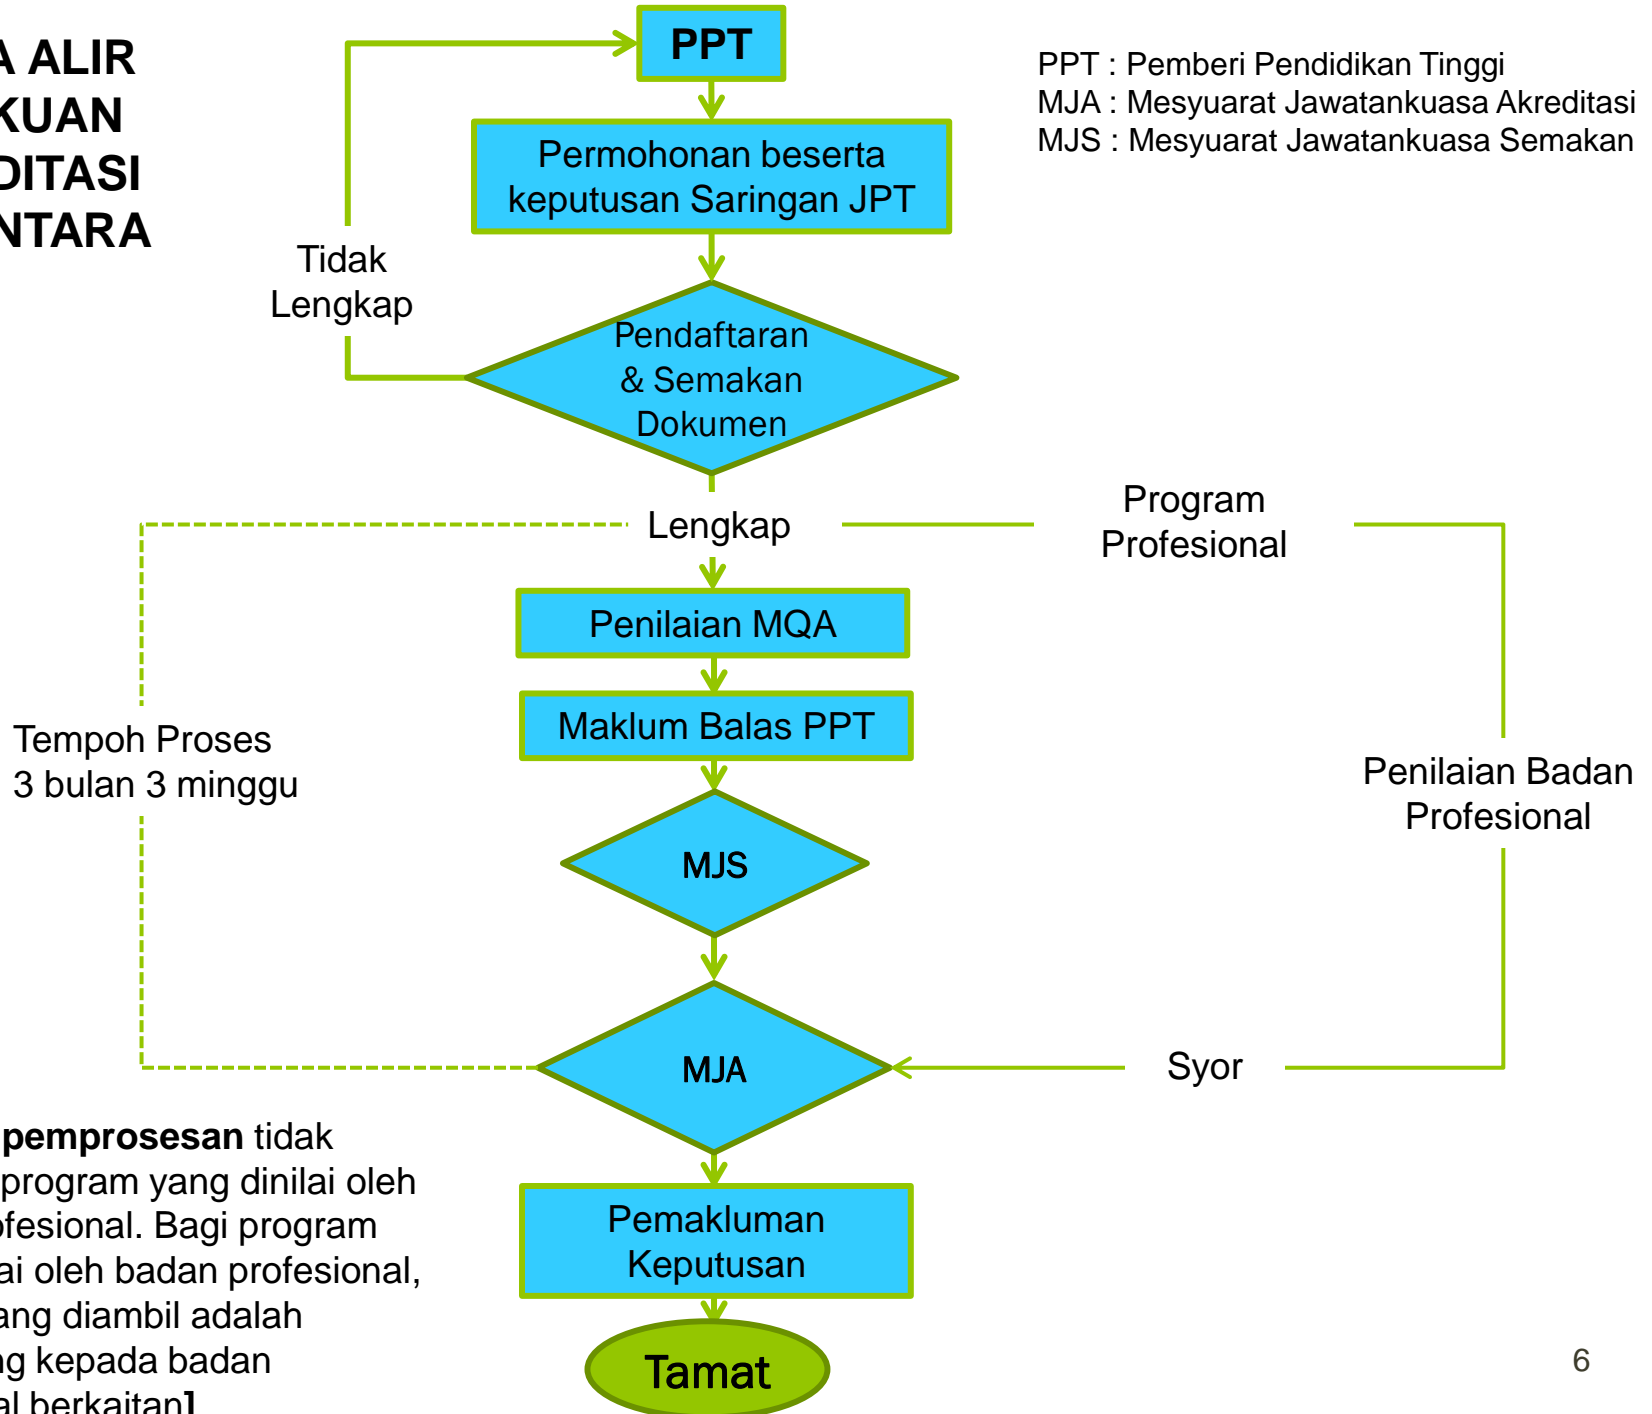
A ALIR
KUAN
DITASI
NTARA

PPT : Pemberi Pendidikan Tinggi
MJA : Mesyuarat Jawatankuasa Akreditasi
MJS : Mesyuarat Jawatankuasa Semakan

PPT

Permohonan beserta keputusan Saringan JPT

Tidak Lengkap

Pendaftaran & Semakan Dokumen

Lengkap

Program Profesional

Penilaian MQA

Maklum Balas PPT

Tempoh Proses 3 bulan 3 minggu

Penilaian Badan Profesional

MJS

MJA

Syor

pemprosesan tidak program yang dinilai oleh ofesional. Bagi program ai oleh badan profesional, ang diambil adalah ng kepada badan al berkaitan]

Pemakluman Keputusan

Tamat

6